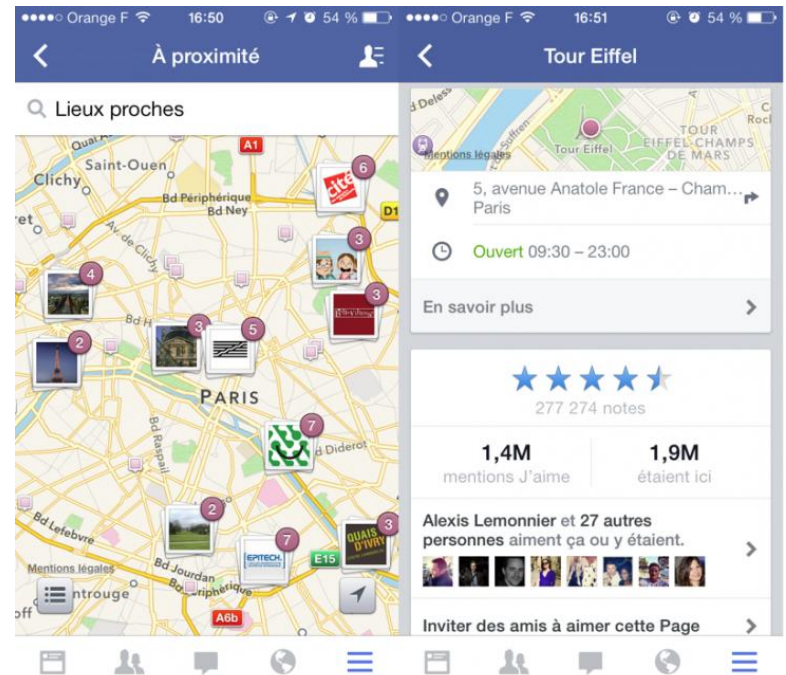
●●●●○ Orange F 16:50 54 %

À proximité

Lieux proches

A1
Saint-Ouen
Clichy
Bd Périphérique
Bd Ney
D1
6
3
3
4
Bd de Clichy
2
3
5
PARIS
7
Bd Diderot
Bd Raspail
Bd Lefebvre
2
7
3
Mentions légales
Bd Jourdan
ntrouge
E15
A6b
EPITECH
QUAIS D'IVRY

●●●●○ Orange F 16:51 54 %

Tour Eiffel

Mentions légales
Tour Eiffel
TOUR EIFFEL CHAMPS DE MARS

5, avenue Anatole France – Cham... Paris

Ouvert 09:30 – 23:00

En savoir plus

277 274 notes

1,4M
mentions J'aime

1,9M
étaient ici

Alexis Lemonnier et 27 autres personnes aiment ça ou y étaient.

Inviter des amis à aimer cette Page